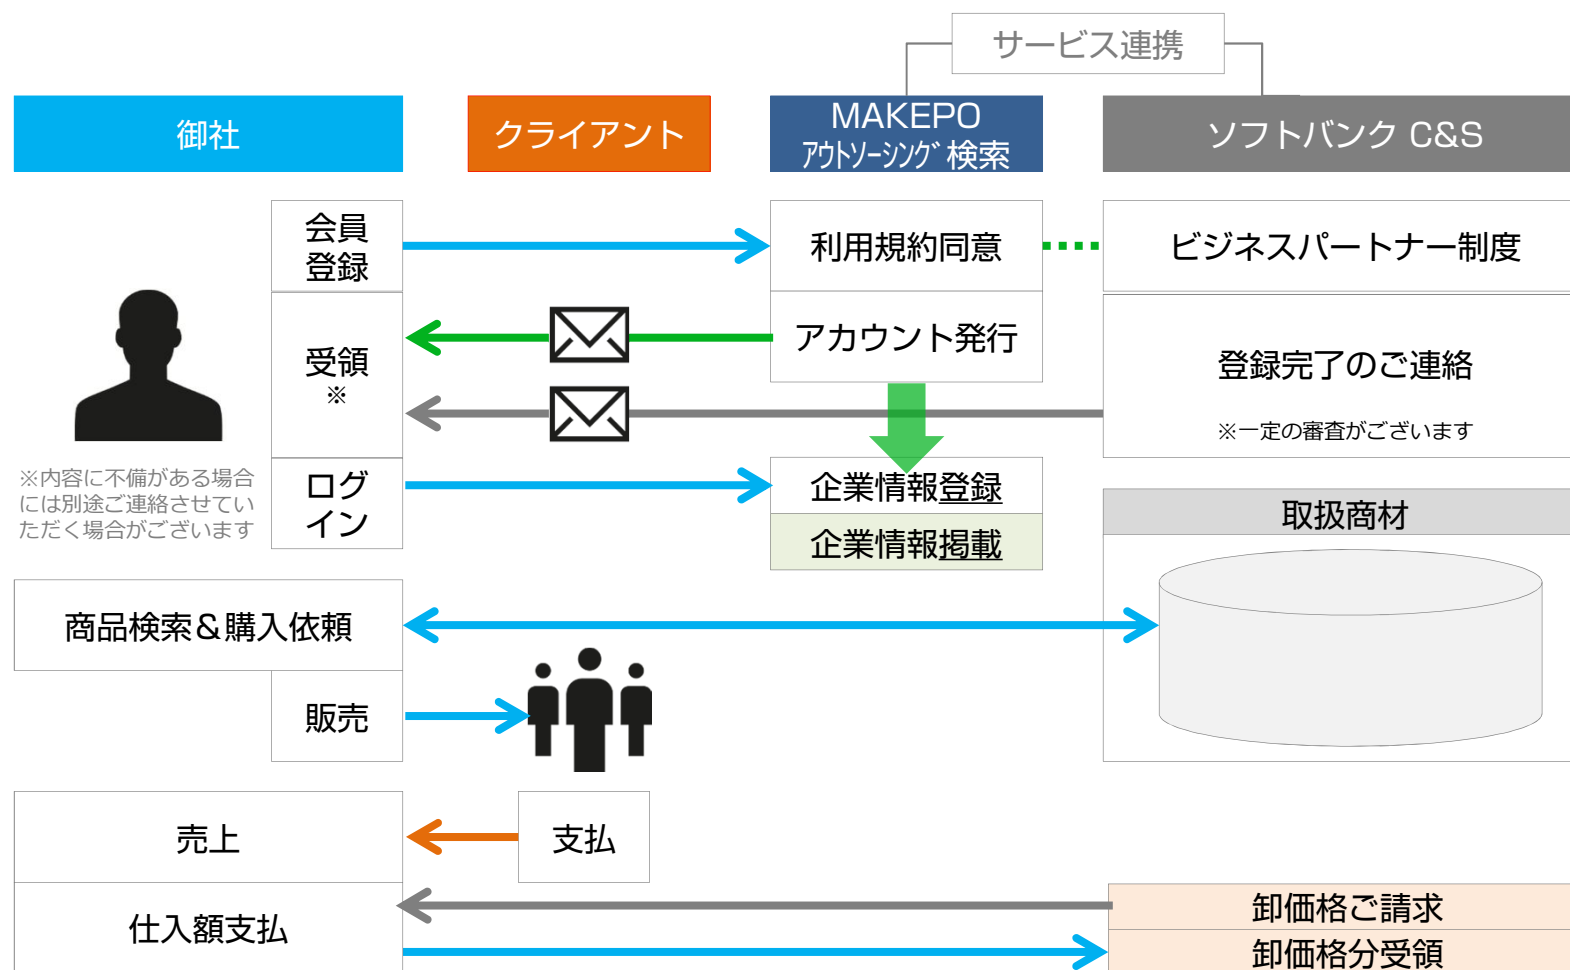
サービス連携

御社

クライアント

MAKEPO
アウトソーシング 検索

ソフトバンク C&S

会員
登録

利用規約同意

ビジネスパートナー制度

受領
※

アカウント発行

登録完了のご連絡

※一定の審査がございます

※内容に不備がある場合には別途ご連絡させていただく場合がございます

ログ
イン

企業情報登録

企業情報掲載

取扱商材

商品検索＆購入依頼

販売

売上

支払

仕入額支払

卸価格ご請求

卸価格分受領